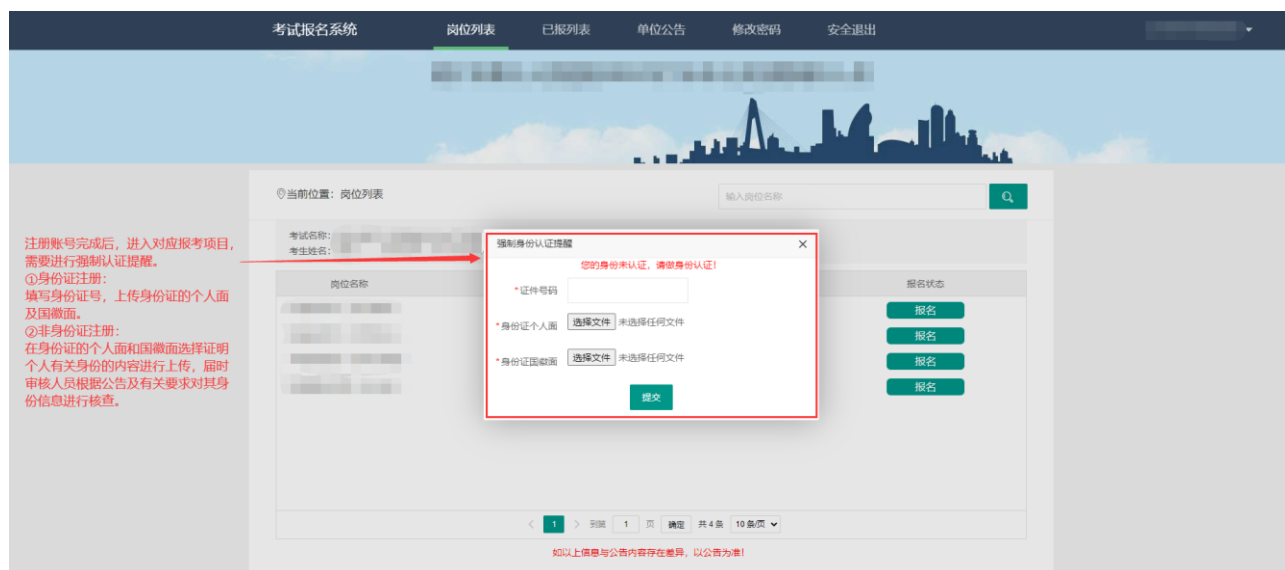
考试报名系统　岗位列表　已报列表　单位公告　修改密码　安全退出

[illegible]

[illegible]

当前位置：岗位列表

输入岗位名称

考试名称：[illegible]
考生姓名：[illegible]

注册账号完成后，进入对应报考项目，需要进行强制认证提醒。
①身份证注册：
填写身份证号，上传身份证的个人面及国徽面。
②非身份证注册：
在身份证的个人面和国徽面选择证明个人有关身份的内容进行上传，届时审核人员根据公告及有关要求对其身份信息进行核查。

| 岗位名称 | 报名状态 |
|---|---|
| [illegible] | 报名 |
| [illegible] | 报名 |
| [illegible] | 报名 |
| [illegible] | 报名 |

强制身份认证提醒 ×

您的身份未认证，请做身份认证！

*证件号码

*身份证个人面　选择文件　未选择任何文件

*身份证国徽面　选择文件　未选择任何文件

提交

< 1 > 到第 1 页 确定 共 4 条 10 条/页

如以上信息与公告内容存在差异，以公告为准！